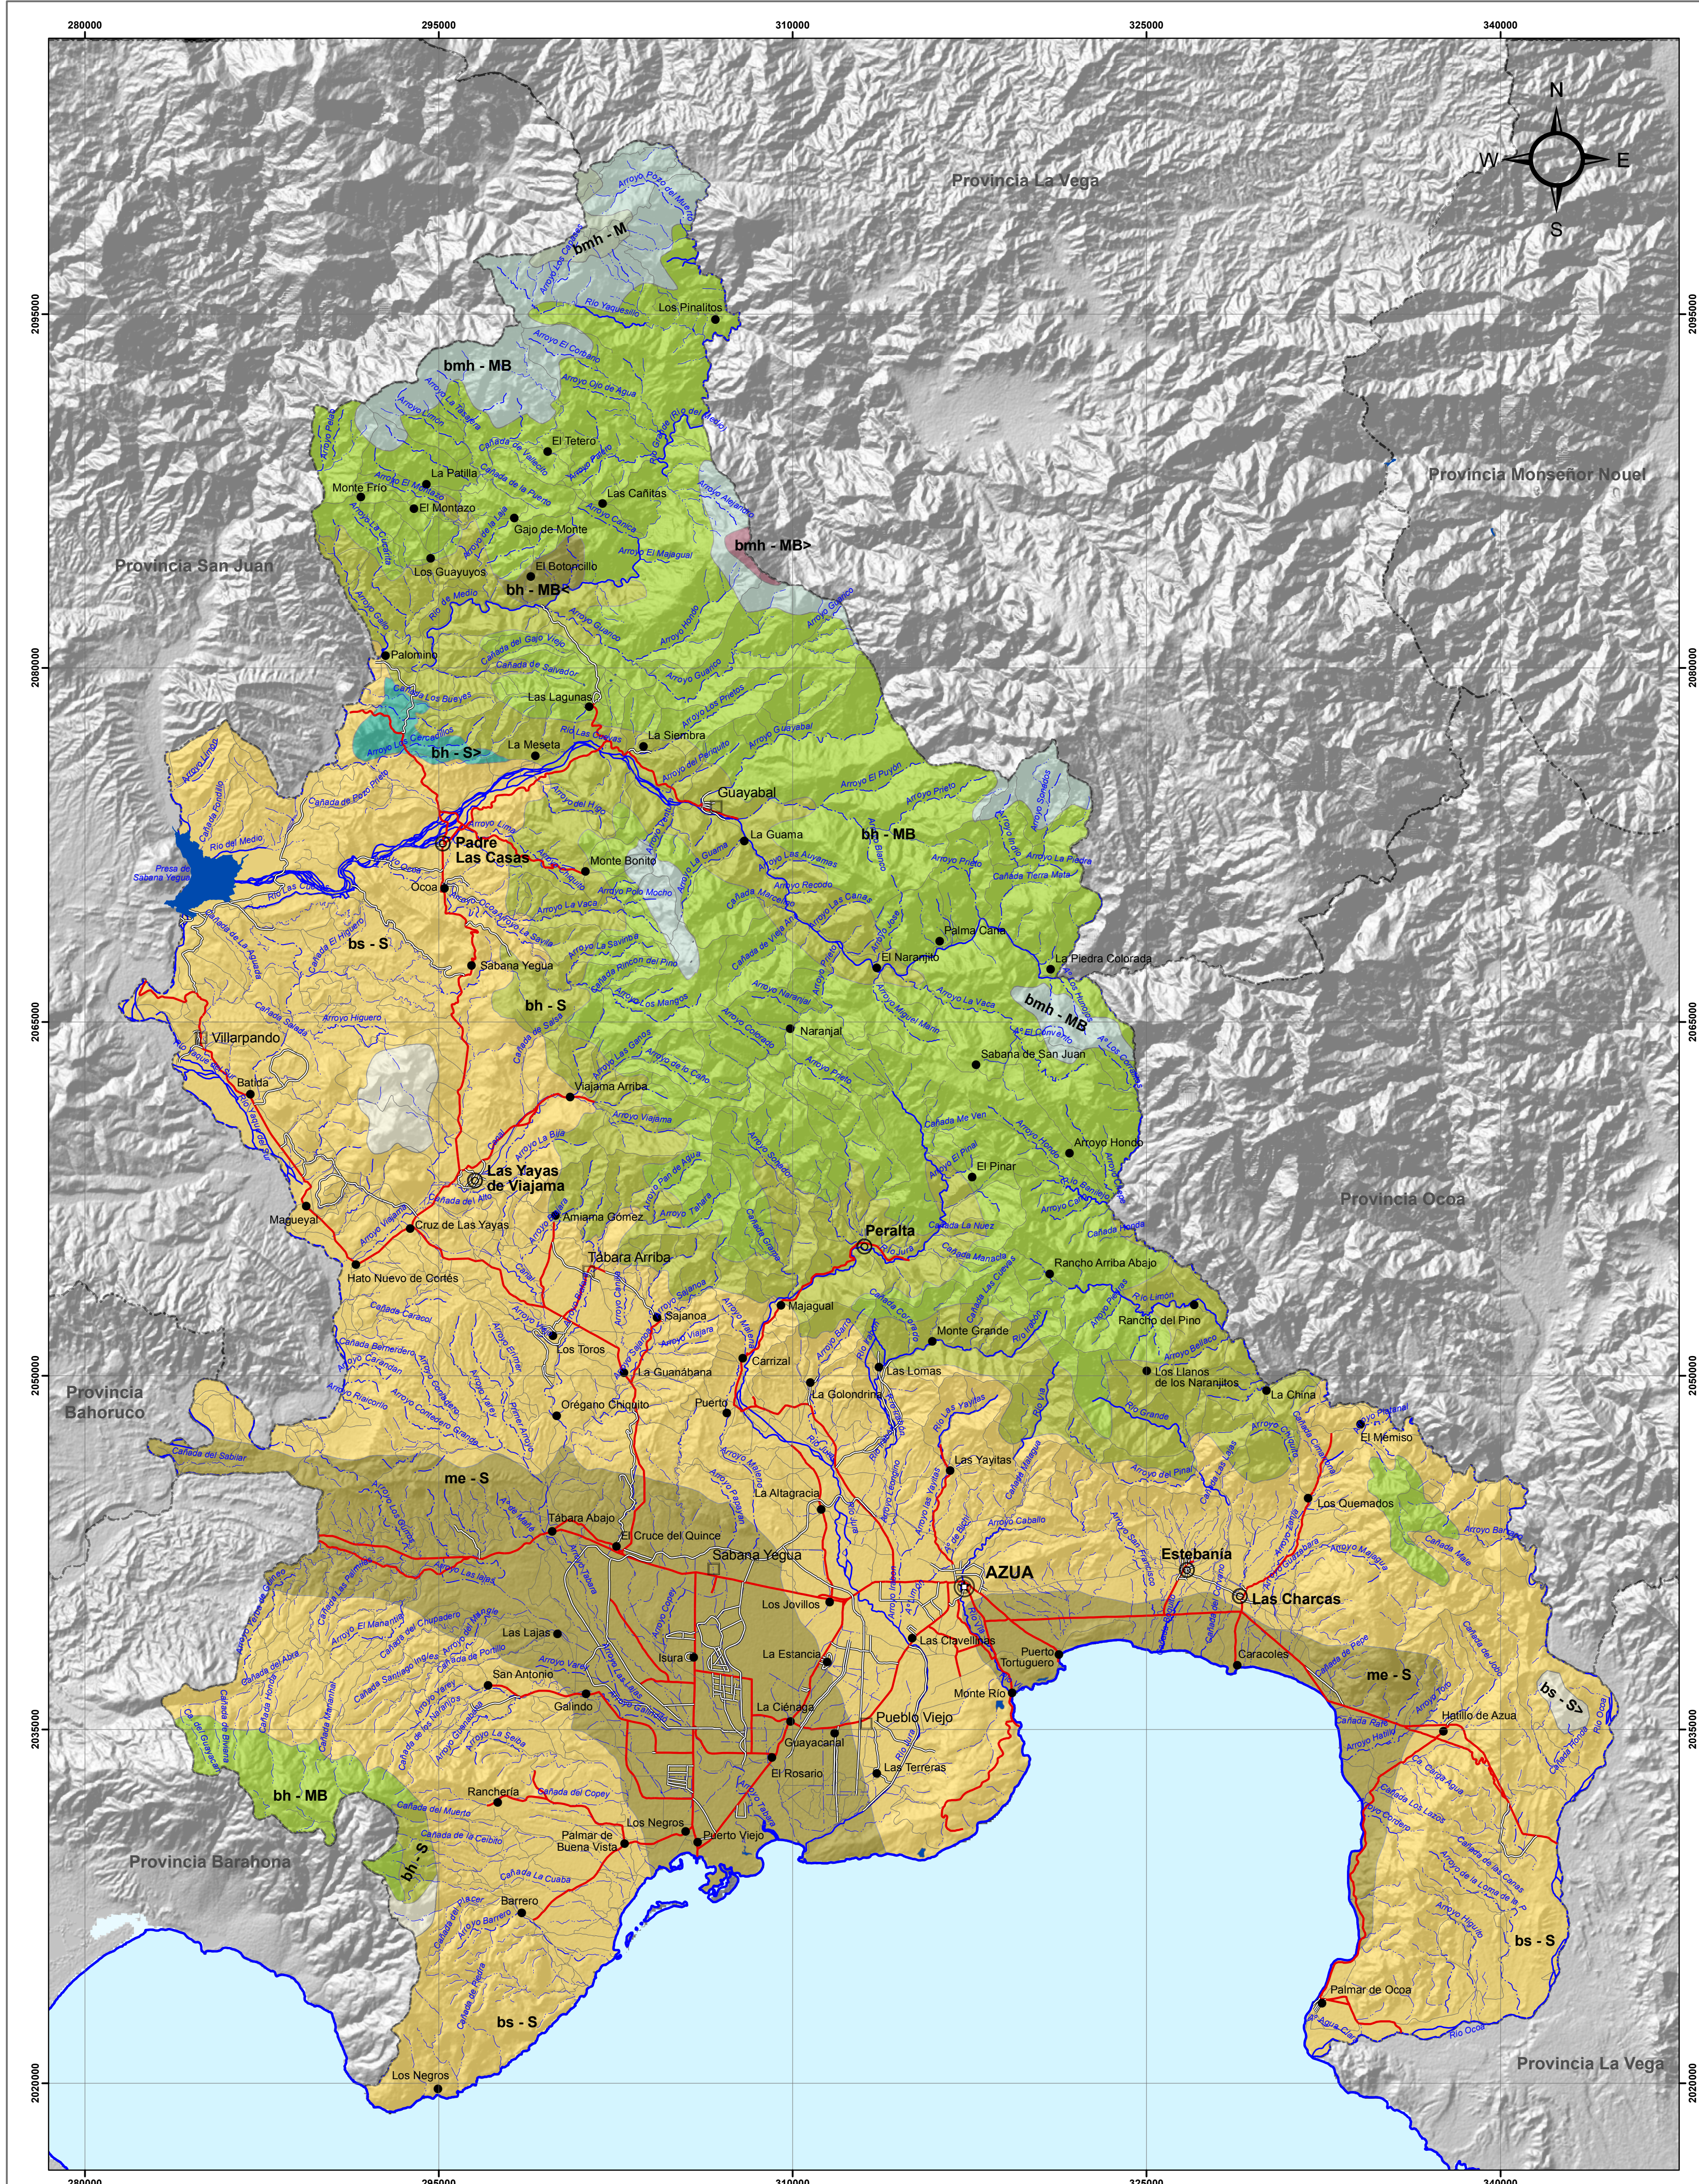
280000 295000 310000 325000 340000

N
W E
S

Provincia La Vega

bmh - M
Los Pinalitos
2095000
bmh - MB
El Tetero
La Patilla
Monte Frío
El Montazo
Las Cañitas
Gajo de Monte
Los Guayuyos
El Botoncillo
bh - MB
bmh - MB>
Provincia Monseñor Nouel
Provincia San Juan
Palomino
2080000
Las Lagunas
La Siembra
La Meseta
bh - S>
Guayabal
La Guama
bh - MB
Padre Las Casas
Monte Bonito
Presa de Sabana Yegua
Ocoa
bs - S
Palma Cana
El Naranjito
La Piedra Colorada
Sabana Yegua
bh - S
bmh - MB
2065000
Villarpando
Naranjal
Sabana de San Juan
Batida
Viajama Arriba
Arroyo Hondo
Las Yayas de Viajama
El Pinar
Provincia Ocoa
Magueyal
Cruz de Las Yayas
Arnijama Gomez
Peralta
Hato Nuevo de Cortés
Tábara Arriba
Rancho Arriba Abajo
Majagual
Sajanoa
Rancho del Pino
Los Toros
Monte Grande
2050000
Provincia Bahoruco
La Guanábana
Carrizal
Las Lomas
Los Llanos de los Naranjitos
La China
La Golondrina
Orégano Chiquito
Puerto
El Memiso
Las Yayitas
me - S
La Altagracia
Los Quemados
Tábara Abajo
El Cruce del Quince
Sabana Yegua
Estebanía
AZUA
Las Charcas
Los Jovillos
Las Lajas
Las Clavellinas
La Estancia
Isura
Puerto Tortuguero
Caracoles
me - S
San Antonio
Monte Río
bs - S>
Galindo
La Ciénaga
Pueblo Viejo
2035000
Hatillo de Azua
Guayacanal
El Rosario
Las Terreras
bh - MB
Ranchería
Los Negros
Palmar de Buena Vista
Puerto Viejo
bh - S
Provincia Barahona
Barrero
bs - S
Palmar de Ocoa
bs - S
Provincia La Vega
Los Negros
2020000
280000 295000 310000 325000 340000